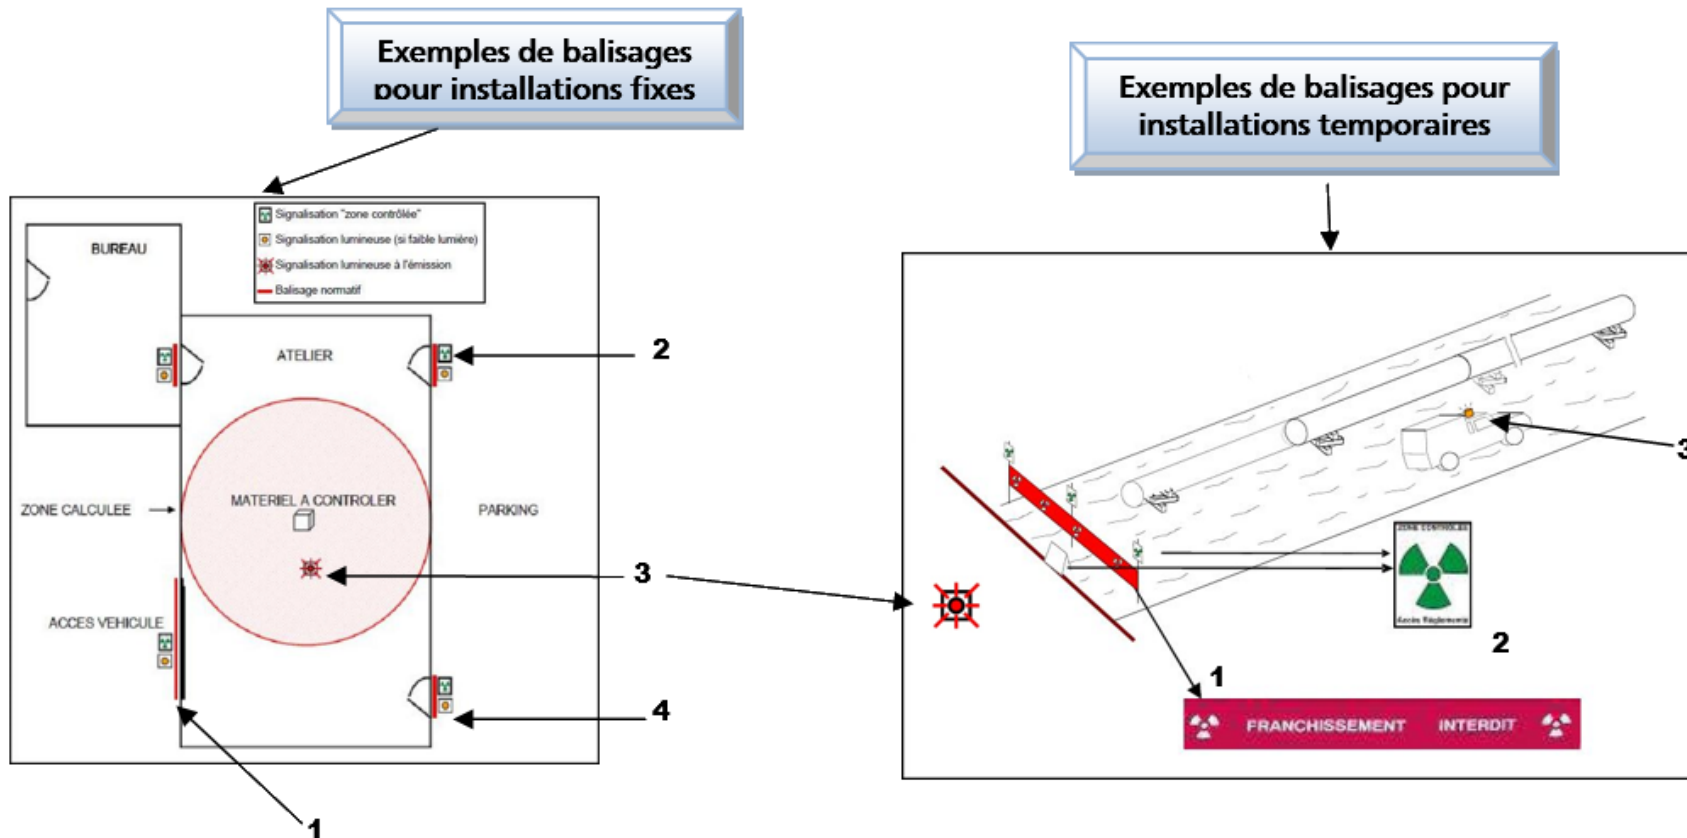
Exemples de balisages pour installations fixes

Exemples de balisages pour installations temporaires

Signalisation "zone contrôlée"
Signalisation lumineuse (si faible lumière)
Signalisation lumineuse à l'émission
Balisage normatif

BUREAU

ATELIER

2

ZONE CALCULEE

MATERIEL A CONTROLER

PARKING

3

ACCES VEHICULE

4

1

3

ZONE CONTROLEE

Accès Réglementé

2

1

FRANCHISSEMENT INTERDIT